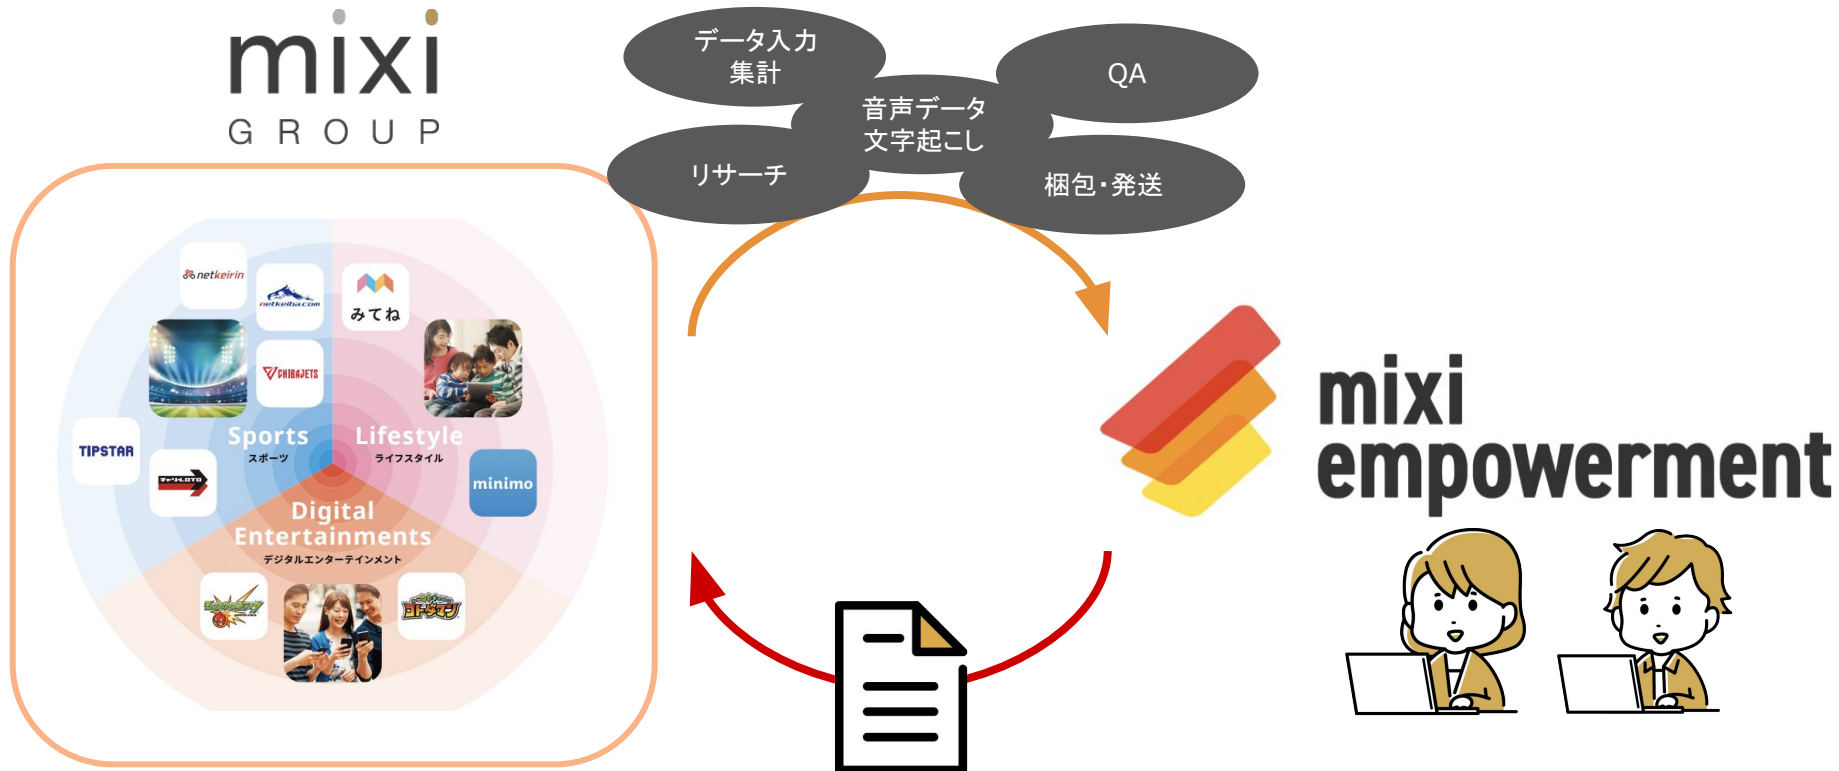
mixi
GROUP

データ入力
集計

QA

音声データ
文字起こし

リサーチ

梱包・発送

netkeirin
netkeiba.com
みてね
CHIBAJETS
TIPSTAR
チャリロト
Sports
スポーツ
Lifestyle
ライフスタイル
minimo
Digital
Entertainments
デジタルエンターテインメント
モンスターストライク
コトダマン

mixi
empowerment